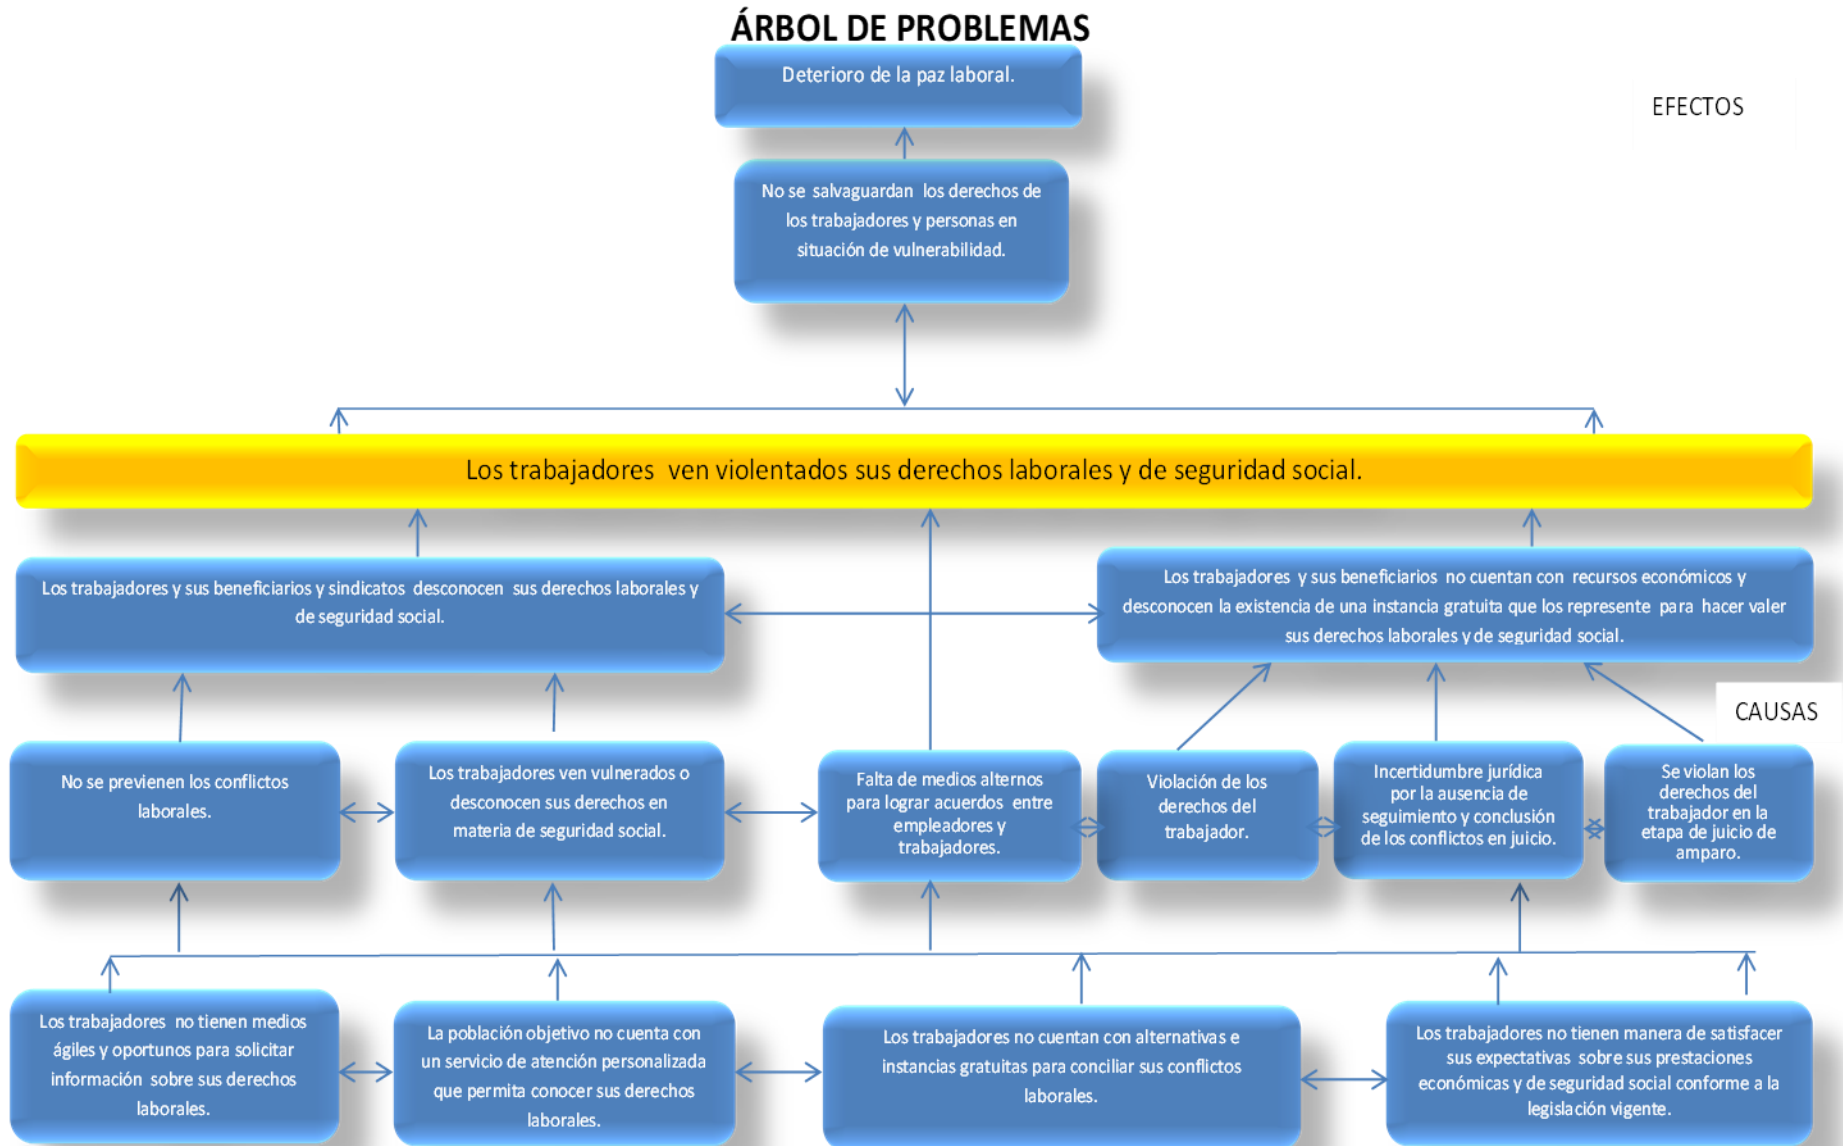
ÁRBOL DE PROBLEMAS

Deterioro de la paz laboral.

EFECTOS

No se salvaguardan los derechos de los trabajadores y personas en situación de vulnerabilidad.

Los trabajadores ven violentados sus derechos laborales y de seguridad social.

Los trabajadores y sus beneficiarios y sindicatos desconocen sus derechos laborales y de seguridad social.

Los trabajadores y sus beneficiarios no cuentan con recursos económicos y desconocen la existencia de una instancia gratuita que los represente para hacer valer sus derechos laborales y de seguridad social.

CAUSAS

No se previenen los conflictos laborales.

Los trabajadores ven vulnerados o desconocen sus derechos en materia de seguridad social.

Falta de medios alternos para lograr acuerdos entre empleadores y trabajadores.

Violación de los derechos del trabajador.

Incertidumbre jurídica por la ausencia de seguimiento y conclusión de los conflictos en juicio.

Se violan los derechos del trabajador en la etapa de juicio de amparo.

Los trabajadores no tienen medios ágiles y oportunos para solicitar información sobre sus derechos laborales.

La población objetivo no cuenta con un servicio de atención personalizada que permita conocer sus derechos laborales.

Los trabajadores no cuentan con alternativas e instancias gratuitas para conciliar sus conflictos laborales.

Los trabajadores no tienen manera de satisfacer sus expectativas sobre sus prestaciones económicas y de seguridad social conforme a la legislación vigente.